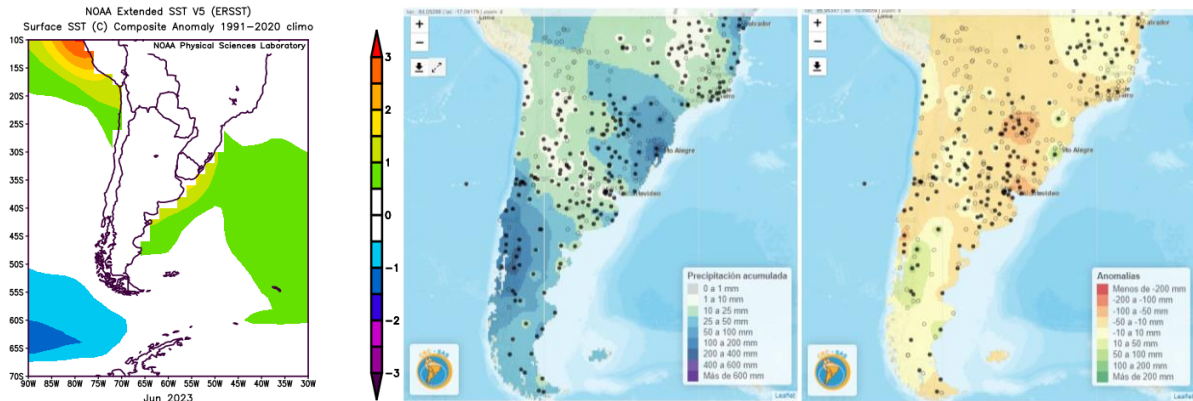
NOAA Extended SST V5 (ERSST)
Surface SST (C) Composite Anomaly 1991–2020 climo

NOAA Physical Sciences Laboratory

10S
15S
20S
25S
30S
35S
40S
45S
50S
55S
60S
65S
70S
90W 85W 80W 75W 70W 65W 60W 55W 50W 45W 40W 35W 30W
Jun 2023

3
2
1
0
−1
−2
−3

+
−
Porto Alegre
Montevideo
Precipitación acumulada
0 a 1 mm
1 a 10 mm
10 a 25 mm
25 a 50 mm
50 a 100 mm
100 a 200 mm
200 a 400 mm
400 a 600 mm
Más de 600 mm
Leaflet

+
−
Porto Alegre
Montevideo
Salvador
Anomalías
Menos de -200 mm
-200 a -100 mm
-100 a -50 mm
-50 a -10 mm
-10 a 10 mm
10 a 50 mm
50 a 100 mm
100 a 200 mm
Más de 200 mm
Leaflet